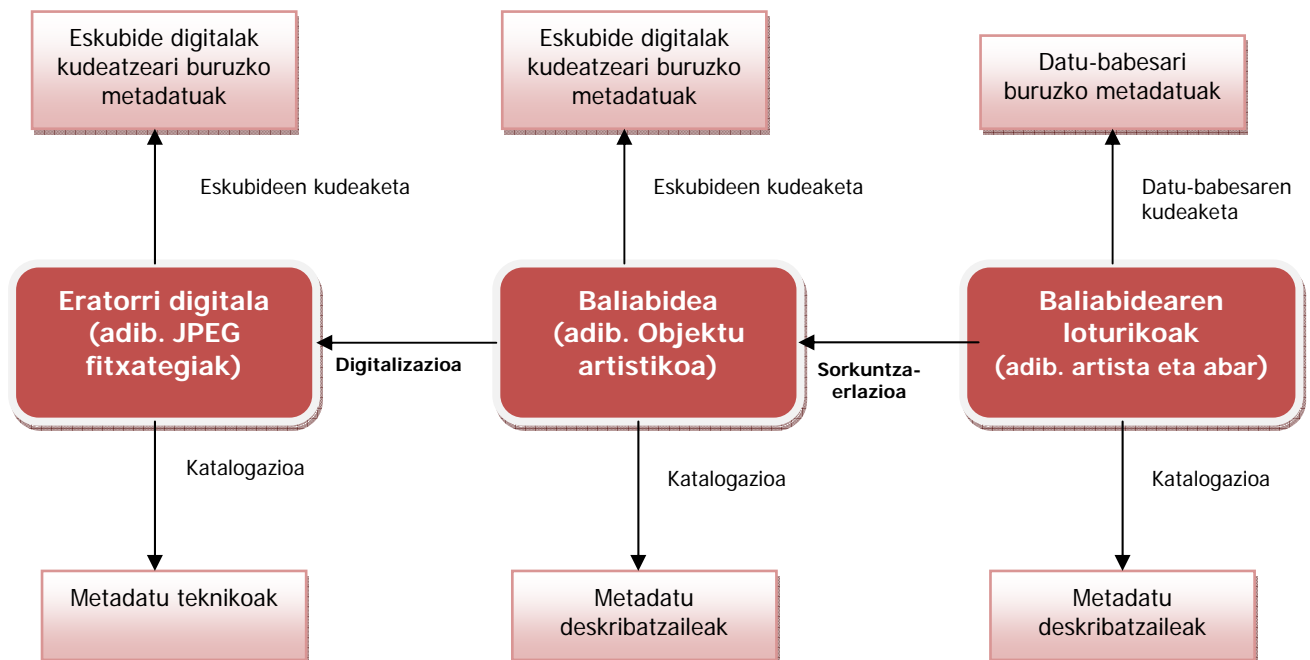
Eskubide digitalak kudeatzeari buruzko metadatuak

Eskubide digitalak kudeatzeari buruzko metadatuak

Datu-babesari buruzko metadatuak

Eskubideen kudeaketa

Eskubideen kudeaketa

Datu-babesaren kudeaketa

Eratorri digitala (adib. JPEG fitxategiak)

Digitalizazioa

Baliabidea (adib. Objektu artistikoa)

Sorkuntza-erlazioa

Baliabidearen loturikoak (adib. artista eta abar)

Katalogazioa

Katalogazioa

Katalogazioa

Metadatu teknikoak

Metadatu deskribatzaileak

Metadatu deskribatzaileak